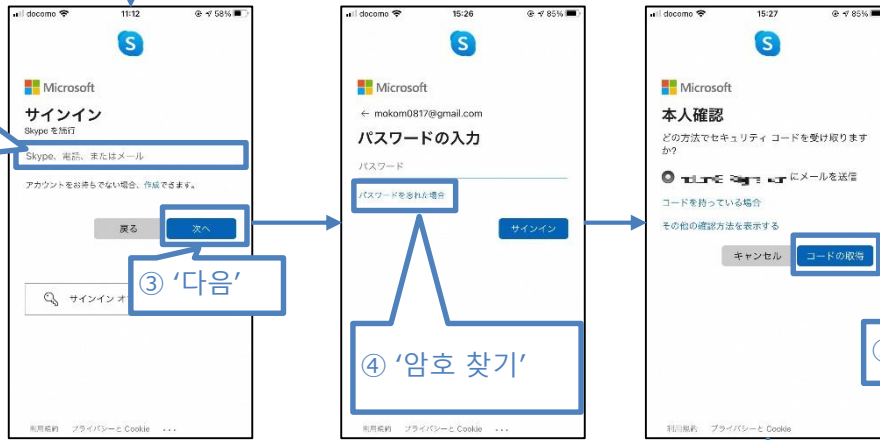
docomo 11:12 58%

S

Microsoft

サインイン

Skype を続行

Skype、電話、またはメール

アカウントをお持ちでない場合、作成できます。

戻る

次へ

③ '다음'

サインイン オ

利用規約 プライバシーと Cookie ...

docomo 15:26 85%

S

Microsoft

← mokom0817@gmail.com

パスワードの入力

パスワード

パスワードを忘れた場合

サインイン

④ '암호 찾기'

利用規約 プライバシーと Cookie ...

docomo 15:27 85%

S

Microsoft

本人確認

どの方法でセキュリティ コードを受け取りますか?

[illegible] にメールを送信

コードを持っている場合

その他の確認方法を表示する

キャンセル

コードの取得

利用規約 プライバシーと Cookie